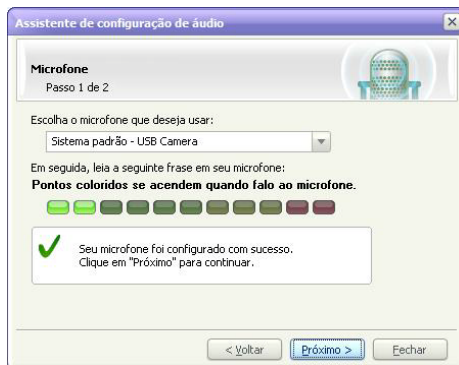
Assistente de configuração de áudio

Microfone
Passo 1 de 2

Escolha o microfone que deseja usar:
Sistema padrão - USB Camera

Em seguida, leia a seguinte frase em seu microfone:
Pontos coloridos se acendem quando falo ao microfone.

Seu microfone foi configurado com sucesso.
Clique em "Próximo" para continuar.

< Voltar
Próximo >
Fechar